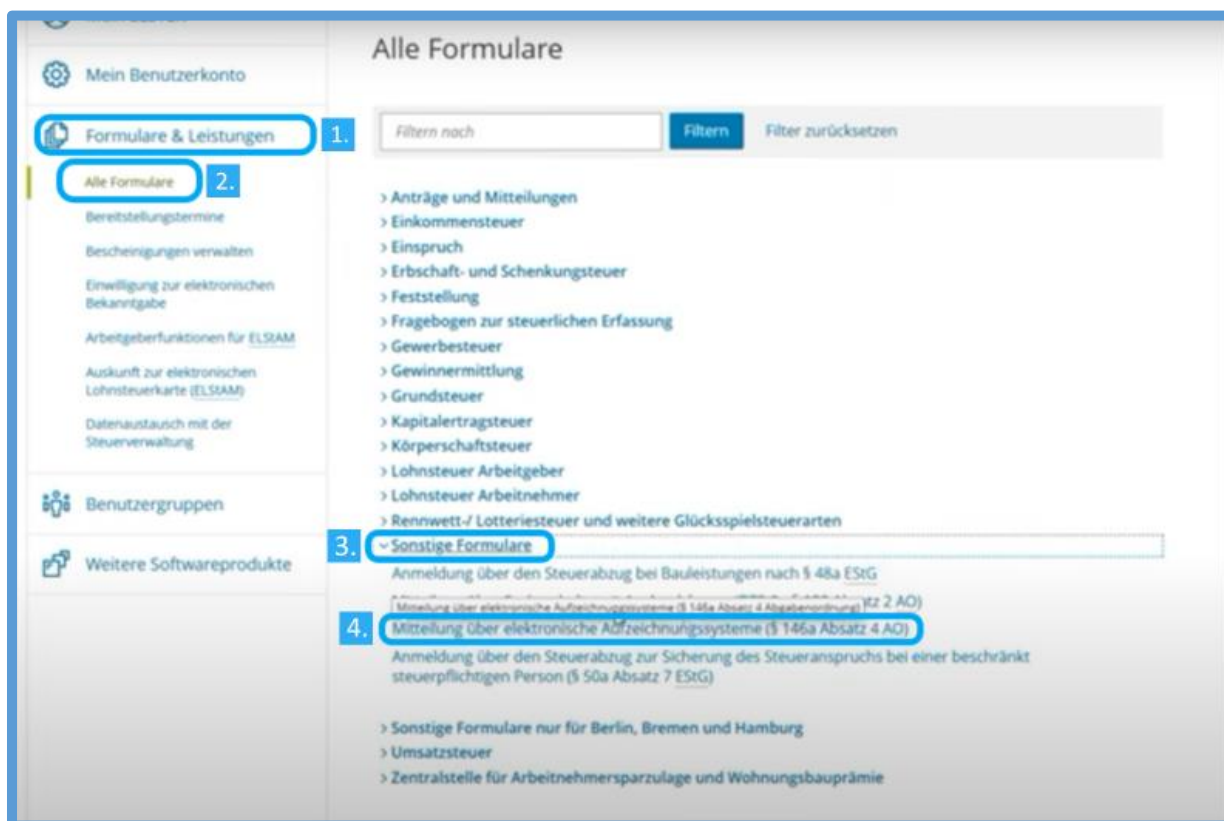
Mein Benutzerkonto

Formulare & Leistungen

1.

Alle Formulare

2.

Bereitstellungstermine

Bescheinigungen verwalten

Einwilligung zur elektronischen Bekanntgabe

Arbeitgeberfunktionen für ELStAM

Auskunft zur elektronischen Lohnsteuerkarte (ELStAM)

Datenaustausch mit der Steuerverwaltung

Benutzergruppen

Weitere Softwareprodukte

Alle Formulare

Filtern nach

Filtern

Filter zurücksetzen

> Anträge und Mitteilungen
> Einkommensteuer
> Einspruch
> Erbschaft- und Schenkungsteuer
> Feststellung
> Fragebogen zur steuerlichen Erfassung
> Gewerbesteuer
> Gewinnermittlung
> Grundsteuer
> Kapitalertragsteuer
> Körperschaftsteuer
> Lohnsteuer Arbeitgeber
> Lohnsteuer Arbeitnehmer
> Rennwett-/ Lotteriesteuer und weitere Glücksspielsteuerarten

3.

Sonstige Formulare

Anmeldung über den Steuerabzug bei Bauleistungen nach § 48a EStG

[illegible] atz 2 AO)

Mitteilung über elektronische Aufzeichnungssysteme (§ 146a Absatz 4 Abgabenordnung)

4.

Mitteilung über elektronische Aufzeichnungssysteme (§ 146a Absatz 4 AO)

Anmeldung über den Steuerabzug zur Sicherung des Steueranspruchs bei einer beschränkt steuerpflichtigen Person (§ 50a Absatz 7 EStG)

> Sonstige Formulare nur für Berlin, Bremen und Hamburg
> Umsatzsteuer
> Zentralstelle für Arbeitnehmersparzulage und Wohnungsbauprämie